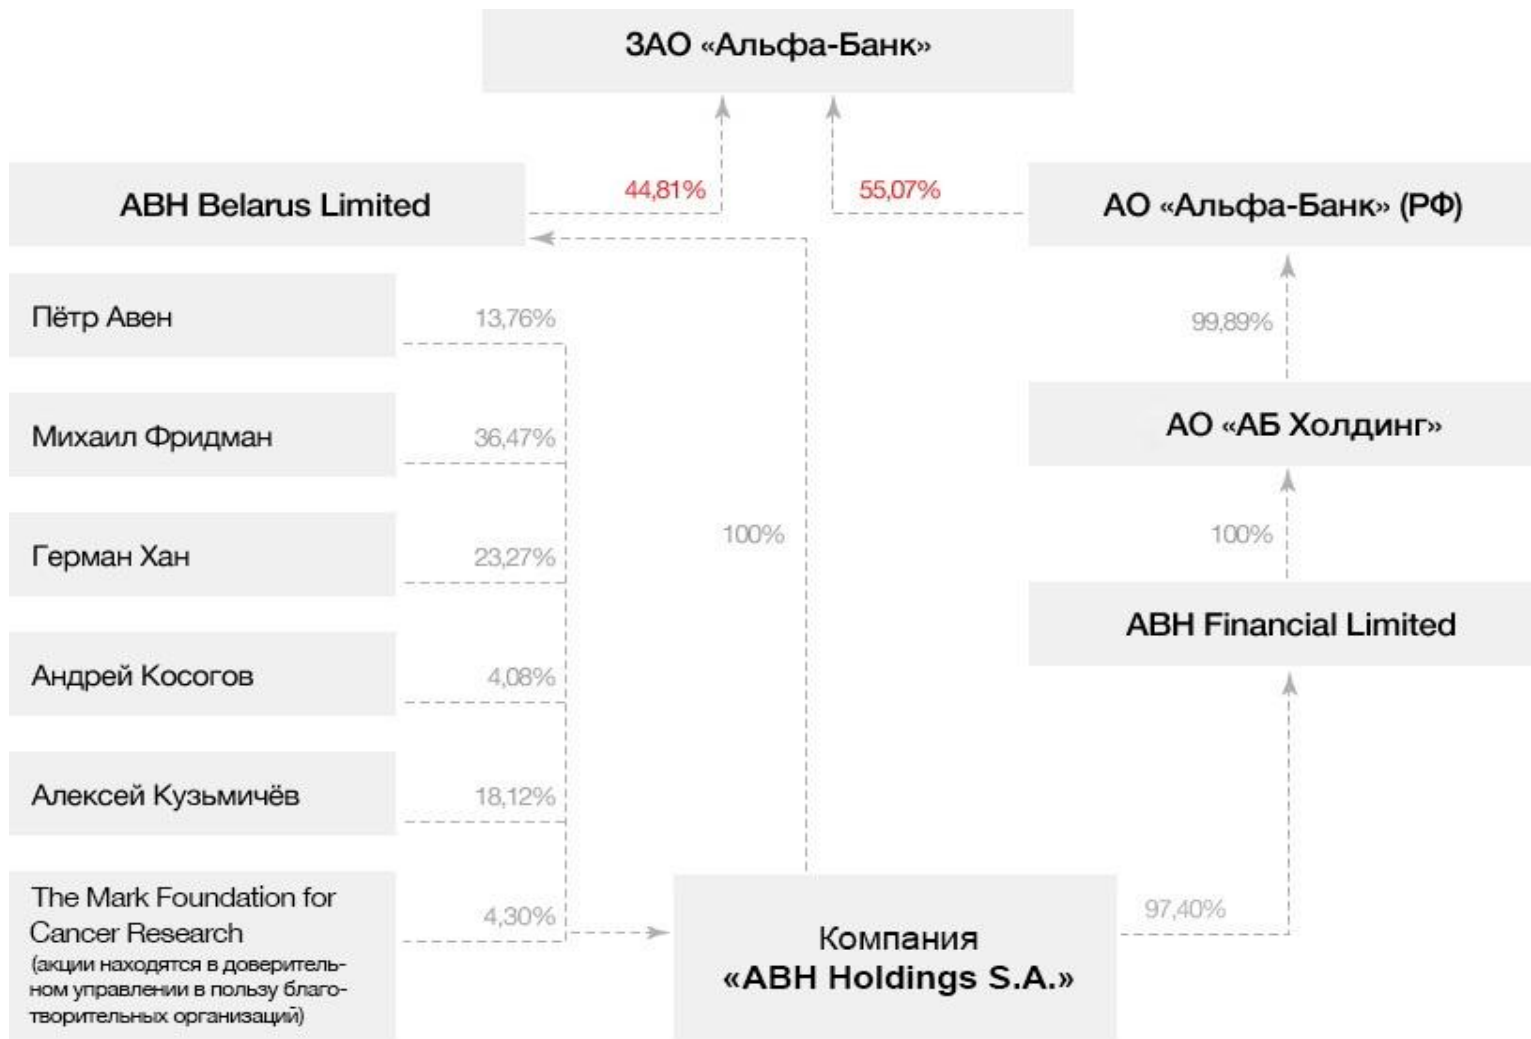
ЗАО «Альфа-Банк»

ABH Belarus Limited

44,81%

55,07%

АО «Альфа-Банк» (РФ)

Пётр Авен

13,76%

99,89%

Михаил Фридман

36,47%

АО «АБ Холдинг»

Герман Хан

23,27%

100%

100%

ABH Financial Limited

Андрей Косогов

4,08%

Алексей Кузьмичёв

18,12%

The Mark Foundation for Cancer Research (акции находятся в доверительном управлении в пользу благотворительных организаций)

4,30%

Компания «ABH Holdings S.A.»

97,40%